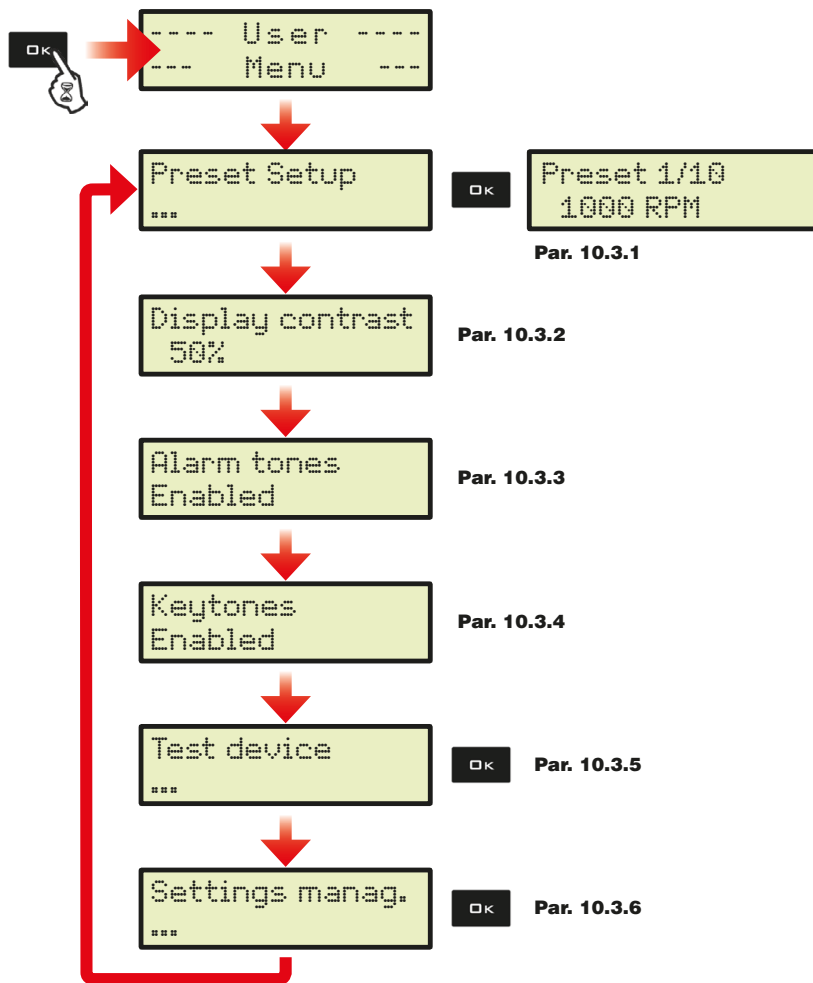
OK

---- User ----
--- Menu ---

Preset Setup
...

OK

Preset 1/10
1000 RPM

Par. 10.3.1

Display contrast
50%

Par. 10.3.2

Alarm tones
Enabled

Par. 10.3.3

Keytones
Enabled

Par. 10.3.4

Test device
...

OK

Par. 10.3.5

Settings manag.
...

OK

Par. 10.3.6